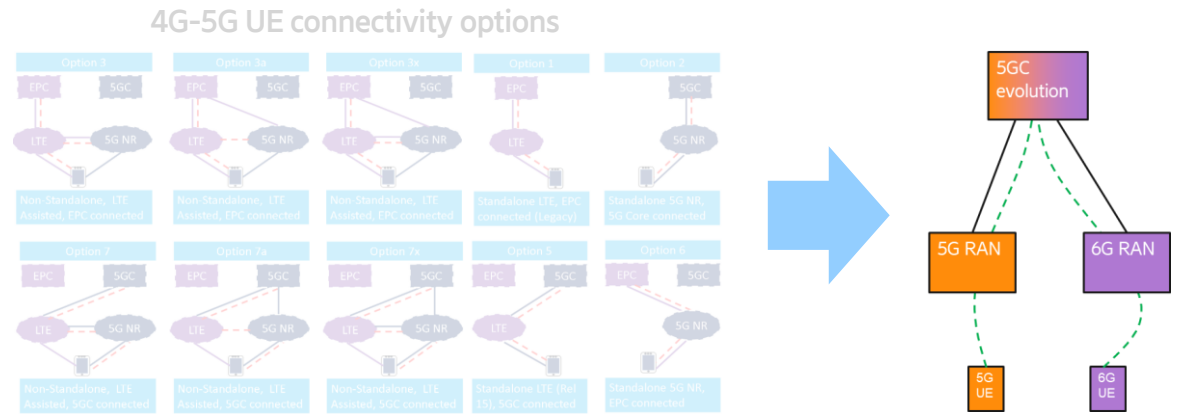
4G-5G UE connectivity options

Option 3
EPC
5GC
LTE
5G NR
Non-Standalone, LTE Assisted, EPC connected

Option 3a
EPC
5GC
LTE
5G NR
Non-Standalone, LTE Assisted, EPC connected

Option 3x
EPC
5GC
LTE
5G NR
Non-Standalone, LTE Assisted, EPC connected

Option 1
EPC
LTE
Standalone LTE, EPC connected (Legacy)

Option 2
5GC
5G NR
Standalone 5G NR, 5G Core connected

Option 7
EPC
5GC
LTE
5G NR
Non-Standalone, LTE Assisted, 5GC connected

Option 7a
EPC
5GC
LTE
5G NR
Non-Standalone, LTE Assisted, 5GC connected

Option 7x
EPC
5GC
LTE
5G NR
Non-Standalone, LTE Assisted, 5GC connected

Option 5
EPC
5GC
LTE
Standalone LTE (Rel 15), 5GC connected

Option 6
EPC
5GC
5G NR
Standalone 5G NR, EPC connected

5GC evolution
5G RAN
6G RAN
5G UE
6G UE